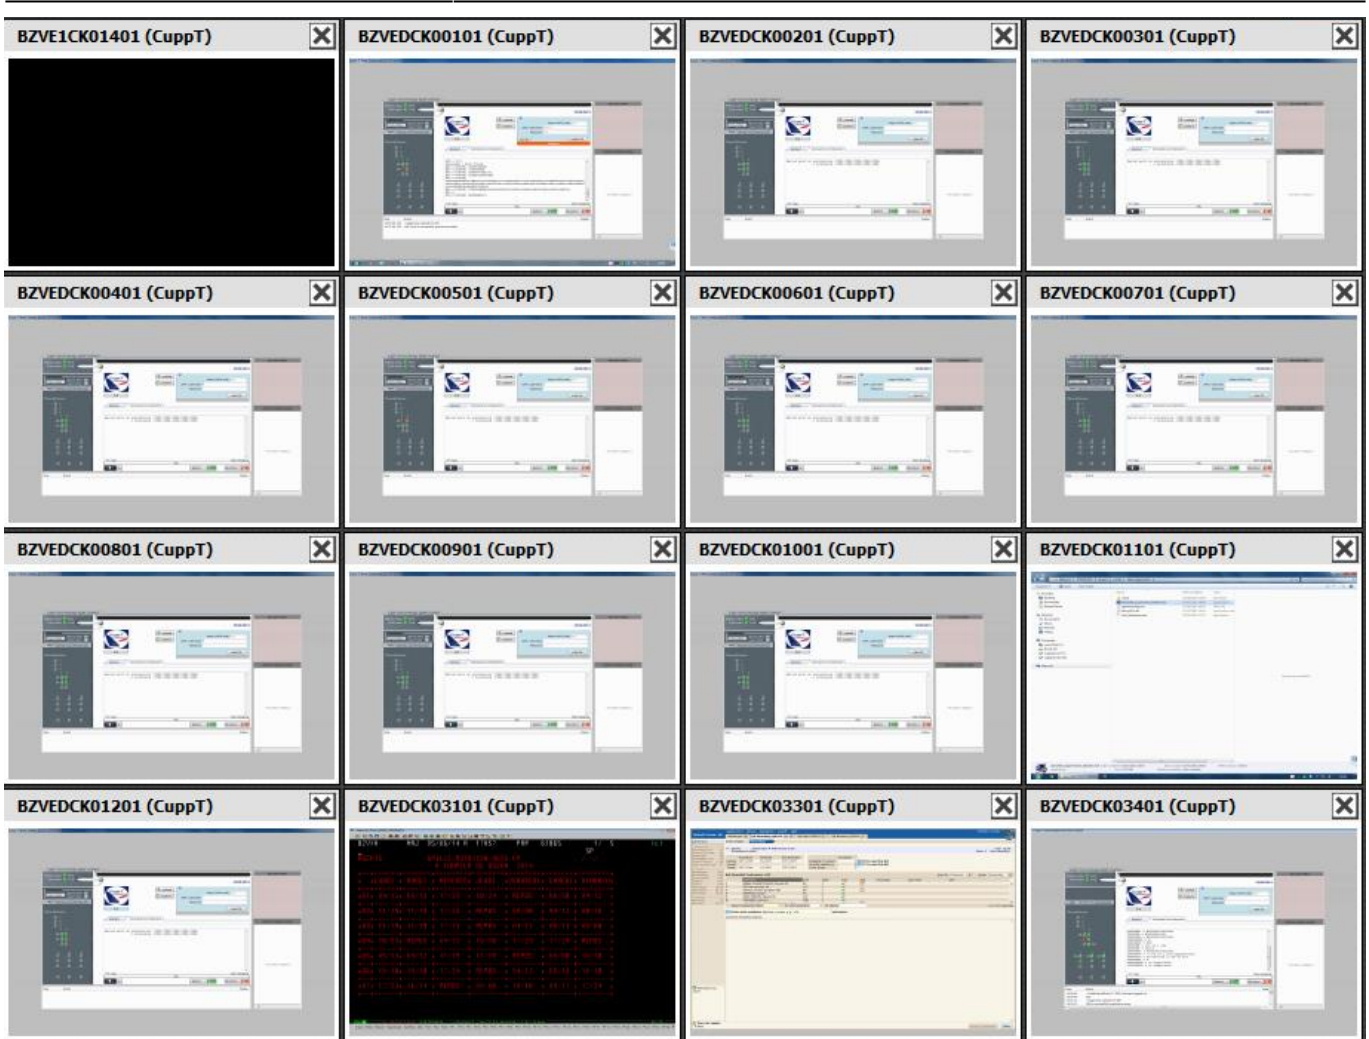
BZVE1CK01401 (CuppT)
BZVEDCK00101 (CuppT)
BZVEDCK00201 (CuppT)
BZVEDCK00301 (CuppT)
BZVEDCK00401 (CuppT)
BZVEDCK00501 (CuppT)
BZVEDCK00601 (CuppT)
BZVEDCK00701 (CuppT)
BZVEDCK00801 (CuppT)
BZVEDCK00901 (CuppT)
BZVEDCK01001 (CuppT)
BZVEDCK01101 (CuppT)
BZVEDCK01201 (CuppT)
BZVEDCK03101 (CuppT)
BZVEDCK03301 (CuppT)
BZVEDCK03401 (CuppT)